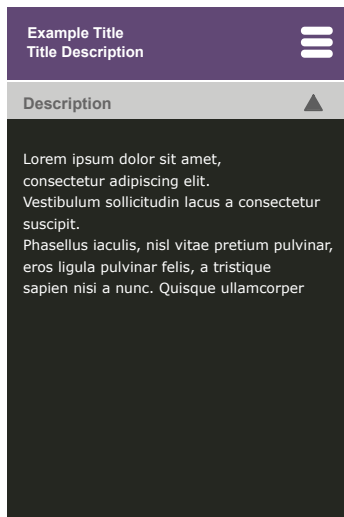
Example Title
Title Description

Description

Lorem ipsum dolor sit amet, consectetur adipiscing elit. Vestibulum sollicitudin lacus a consectetur suscipit. Phasellus iaculis, nisl vitae pretium pulvinar, eros ligula pulvinar felis, a tristique sapien nisi a nunc. Quisque ullamcorper